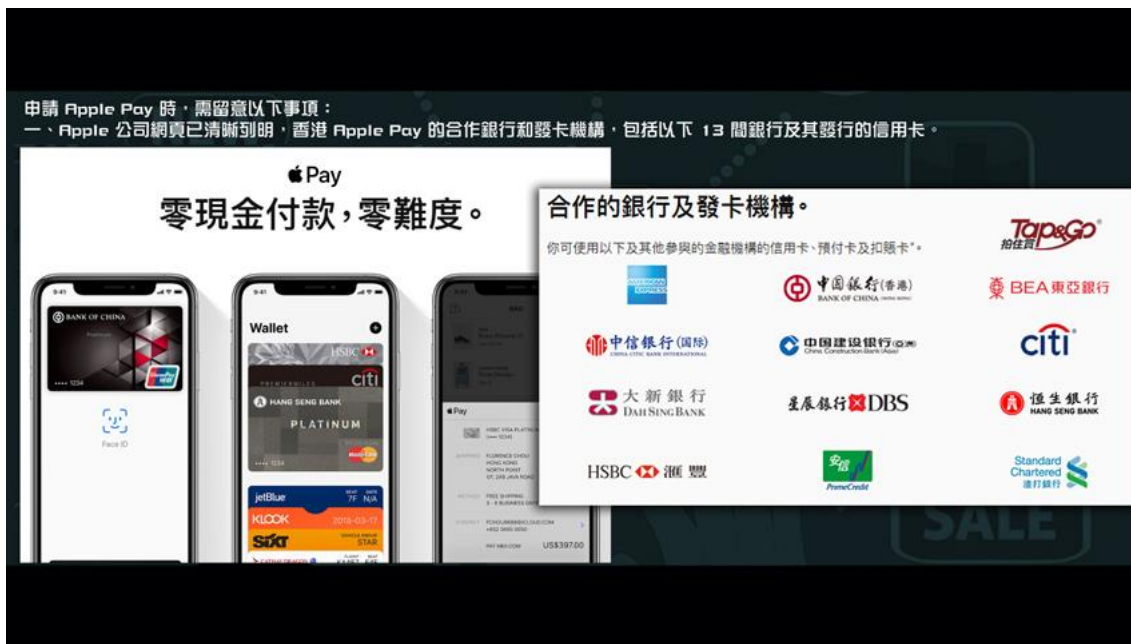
申請 Apple Pay 時，需留意以下事項：
一、Apple 公司網頁已清晰列明，香港 Apple Pay 的合作銀行和發卡機構，包括以下 13 間銀行及其發行的信用卡。

Pay
零現金付款，零難度。

9:41
BANK OF CHINA
•••• 1234
Face ID

9:41
Wallet
HSBC
citi
HANG SENG BANK
PLATINUM
•••• 1234
jetBlue
7F N/A
KLOOK
2018-03-17
SIXT
STAR

Pay
HSBC VISA PLATINUM
•••• 1234
FLORENCE CHOU
HONG KONG
NORTH POINT
FREE SHIPPING
FCHOU888@ICLOUD.COM
PAY MAX.COM
US$397.00

合作的銀行及發卡機構。
你可使用以下及其他參與的金融機構的信用卡、預付卡及扣賬卡*。

Tap&Go 拍住賞
AMERICAN EXPRESS
中国銀行(香港) BANK OF CHINA
BEA 東亞銀行
中信銀行(國際) CHINA CITIC BANK INTERNATIONAL
中国建设银行(亞洲) China Construction Bank (Asia)
citi
大新銀行 DAH SING BANK
星展銀行 DBS
恒生銀行 HANG SENG BANK
HSBC 滙豐
安信 PrimeCredit
Standard Chartered 渣打銀行

SALE